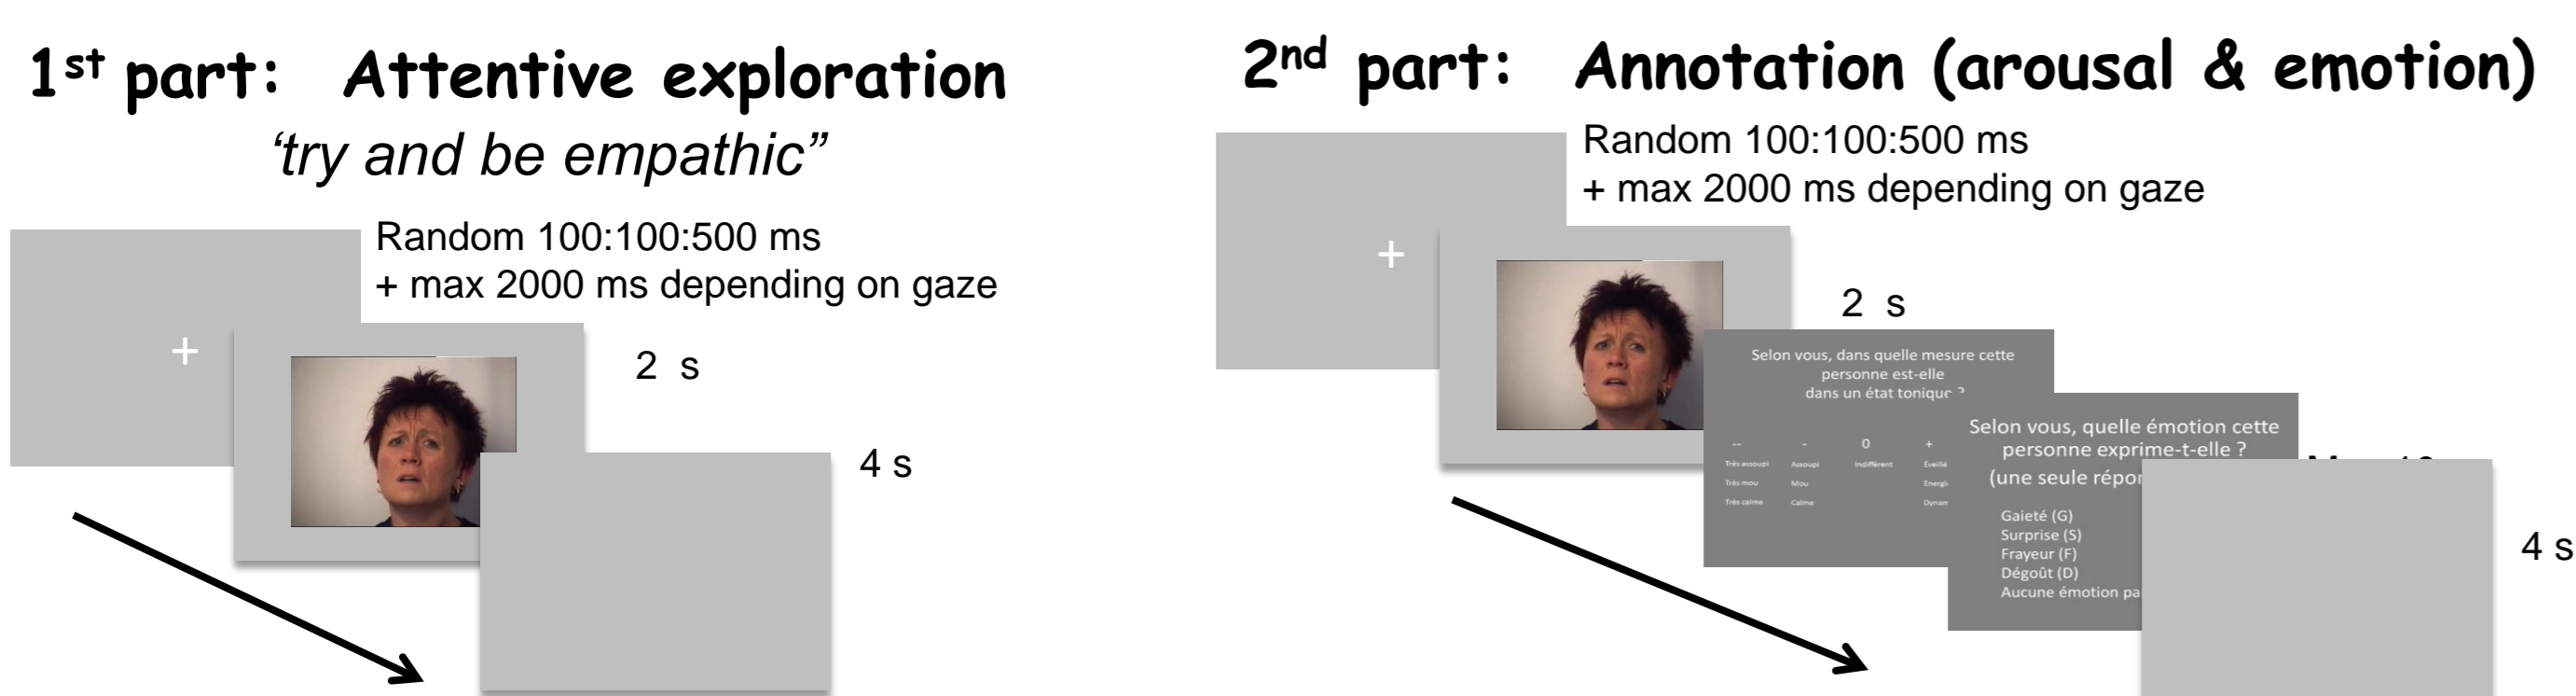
1$^{st}$ part: Attentive exploration

'try and be empathic"

Random 100:100:500 ms
+ max 2000 ms depending on gaze

+

2 s

4 s

2$^{nd}$ part: Annotation (arousal & emotion)

Random 100:100:500 ms
+ max 2000 ms depending on gaze

+

2 s

Selon vous, dans quelle mesure cette personne est-elle dans un état tonique ?

| -- | - | 0 | + |
|---|---|---|---|
| Très assoupi | Assoupi | Indifférent | Éveillé |
| Très mou | Mou | | Energi |
| Très calme | Calme | | Dynam |

Selon vous, quelle émotion cette personne exprime-t-elle ?
(une seule répo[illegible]

Gaieté (G)
Surprise (S)
Frayeur (F)
Dégoût (D)
Aucune émotion pa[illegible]

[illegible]

4 s